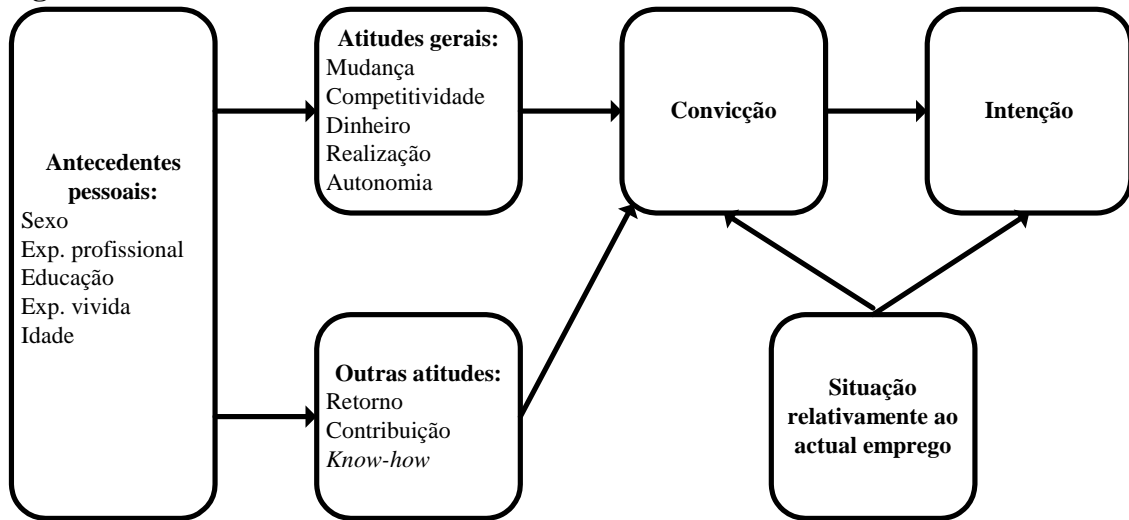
Antecedentes pessoais:
Sexo
Exp. profissional
Educação
Exp. vivida
Idade

Atitudes gerais:
Mudança
Competitividade
Dinheiro
Realização
Autonomia

Outras atitudes:
Retorno
Contribuição
Know-how

Convicção

Intenção

Situação relativamente ao actual emprego